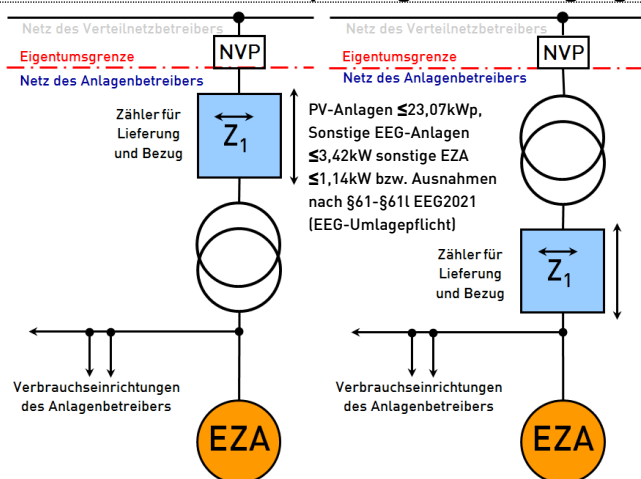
Netz des Verteilnetzbetreibers
Eigentumsgrenze
Netz des Anlagenbetreibers
NVP
Zähler für Lieferung und Bezug
$Z_1$
PV-Anlagen ≤23,07kWp, Sonstige EEG-Anlagen ≤3,42kW sonstige EZA ≤1,14kW bzw. Ausnahmen nach §61-§61l EEG2021 (EEG-Umlagepflicht)
Verbrauchseinrichtungen des Anlagenbetreibers
EZA

Netz des Verteilnetzbetreibers
Eigentumsgrenze
Netz des Anlagenbetreibers
NVP
Zähler für Lieferung und Bezug
$Z_1$
Verbrauchseinrichtungen des Anlagenbetreibers
EZA